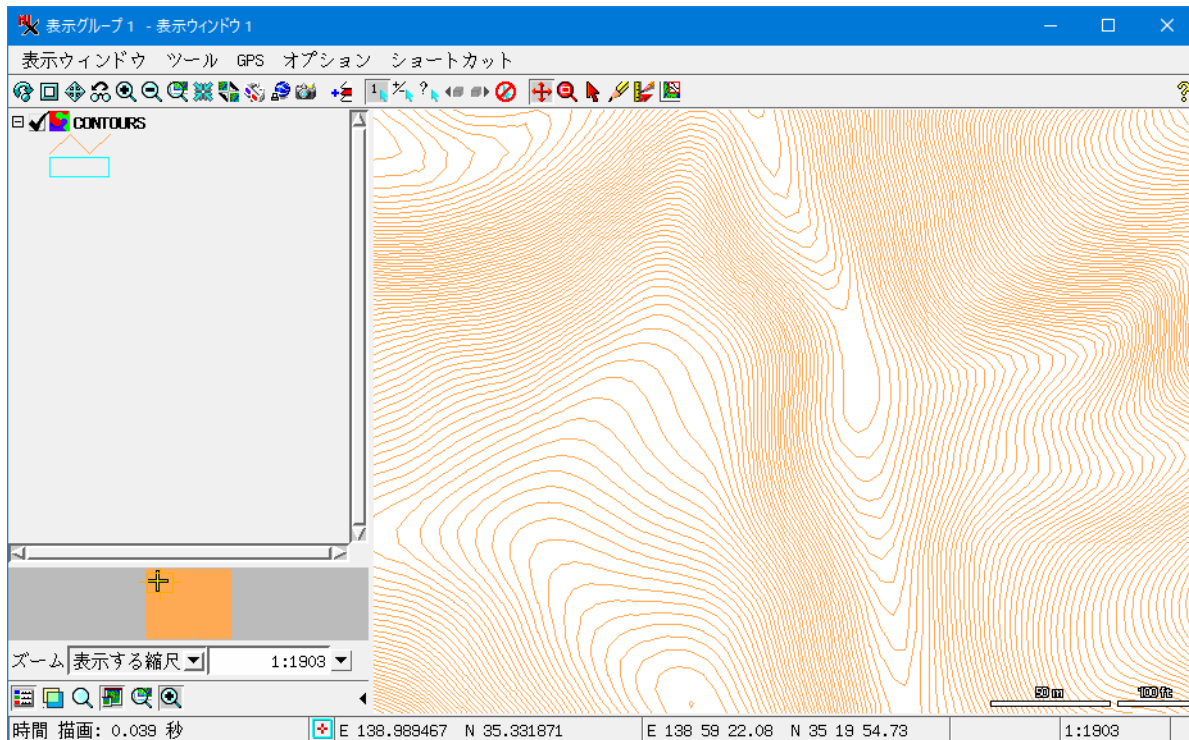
表示グループ１ - 表示ウィンドウ１

表示ウィンドウ ツール GPS オプション ショートカット

CONTOURS

ズーム 表示する縮尺 1:1903

50 m 100 ft

時間 描画: 0.039 秒 E 138.989467 N 35.331871 E 138 59 22.08 N 35 19 54.73 1:1903